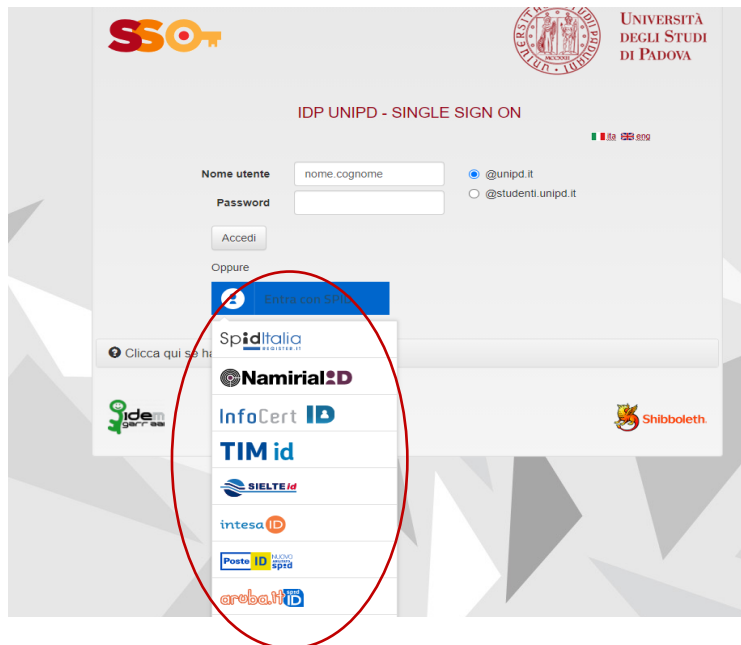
SSO

UNIVERSITÀ DEGLI STUDI DI PADOVA

IDP UNIPD - SINGLE SIGN ON

ita eng

Nome utente nome.cognome

@unipd.it

@studenti.unipd.it

Password

Accedi

Oppure

Entra con SPID

Clicca qui se ha

SpidItalia REGISTER.IT

Namirial ID

InfoCert ID

TIM id

SIELTE id

intesa ID

Poste ID NUOVO abilitato spid

aruba.it spid ID

idem garr aai

Shibboleth.